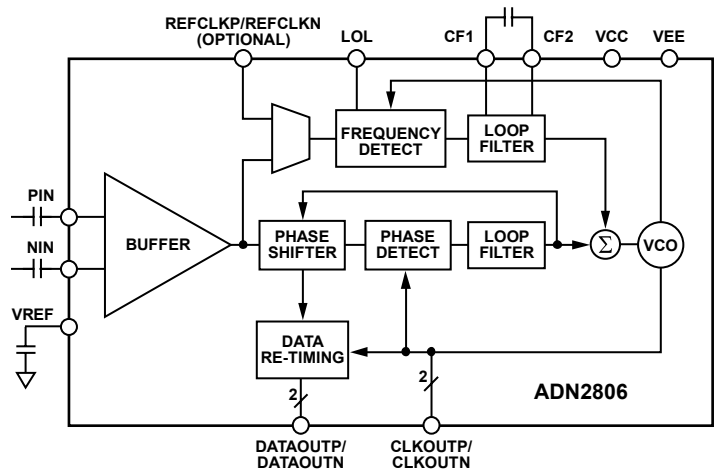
REFCLKP/REFCLKN (OPTIONAL)

LOL

CF1

CF2

VCC

VEE

FREQUENCY DETECT

LOOP FILTER

PIN

NIN

BUFFER

PHASE SHIFTER

PHASE DETECT

LOOP FILTER

$\Sigma$

VCO

VREF

DATA RE-TIMING

2

2

ADN2806

DATAOUTP/ DATAOUTN

CLKOUTP/ CLKOUTN